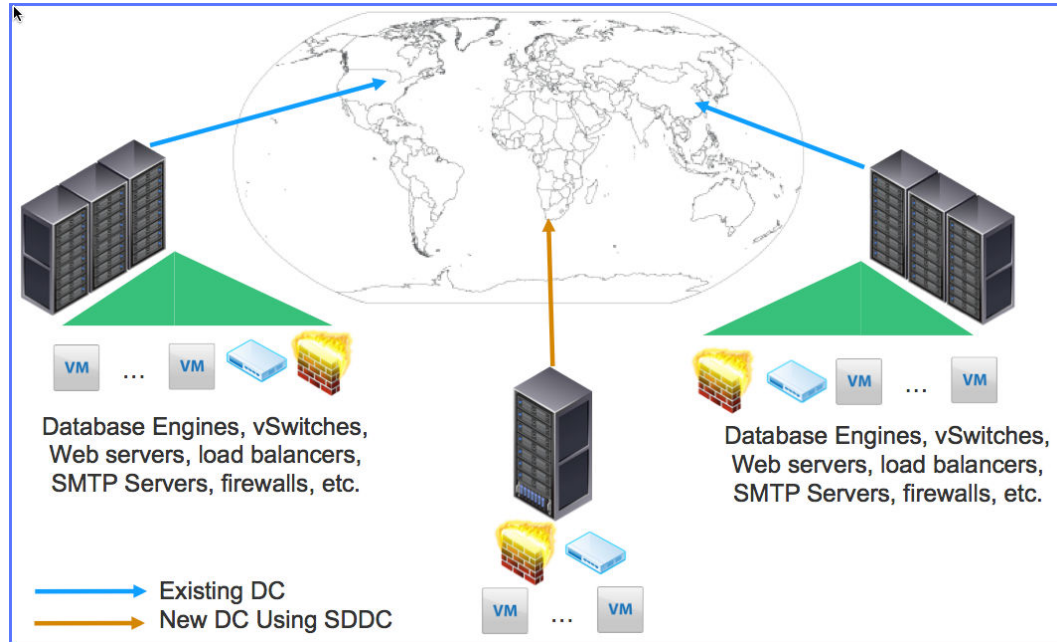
VM ... VM

Database Engines, vSwitches, Web servers, load balancers, SMTP Servers, firewalls, etc.

VM ... VM

Database Engines, vSwitches, Web servers, load balancers, SMTP Servers, firewalls, etc.

Existing DC
New DC Using SDDC

VM ... VM